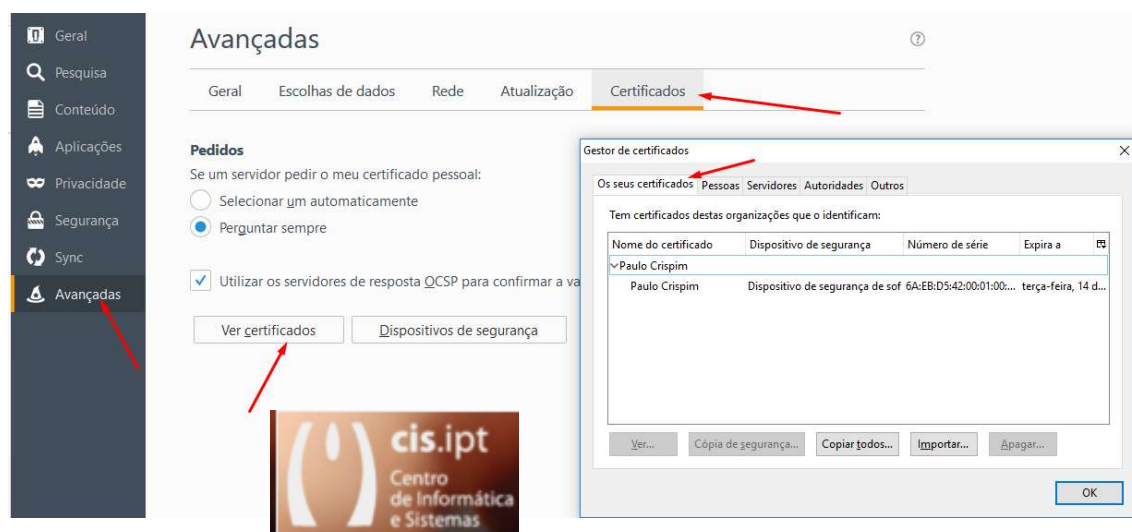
Geral
Pesquisa
Conteúdo
Aplicações
Privacidade
Segurança
Sync
Avançadas

Avançadas

Geral | Escolhas de dados | Rede | Atualização | Certificados

Pedidos
Se um servidor pedir o meu certificado pessoal:
Selecionar um automaticamente
Perguntar sempre

Utilizar os servidores de resposta OCSP para confirmar a va

Ver certificados
Dispositivos de segurança

cis.ipt
Centro
de Informática
e Sistemas

Gestor de certificados

Os seus certificados | Pessoas | Servidores | Autoridades | Outros

Tem certificados destas organizações que o identificam:

| Nome do certificado | Dispositivo de segurança | Número de série | Expira a |
|---|---|---|---|
| Paulo Crispim | | | |
| Paulo Crispim | Dispositivo de segurança de sof | 6A:EB:D5:42:00:01:00:... | terça-feira, 14 d... |

Ver... | Cópia de segurança... | Copiar todos... | Importar... | Apagar...

OK